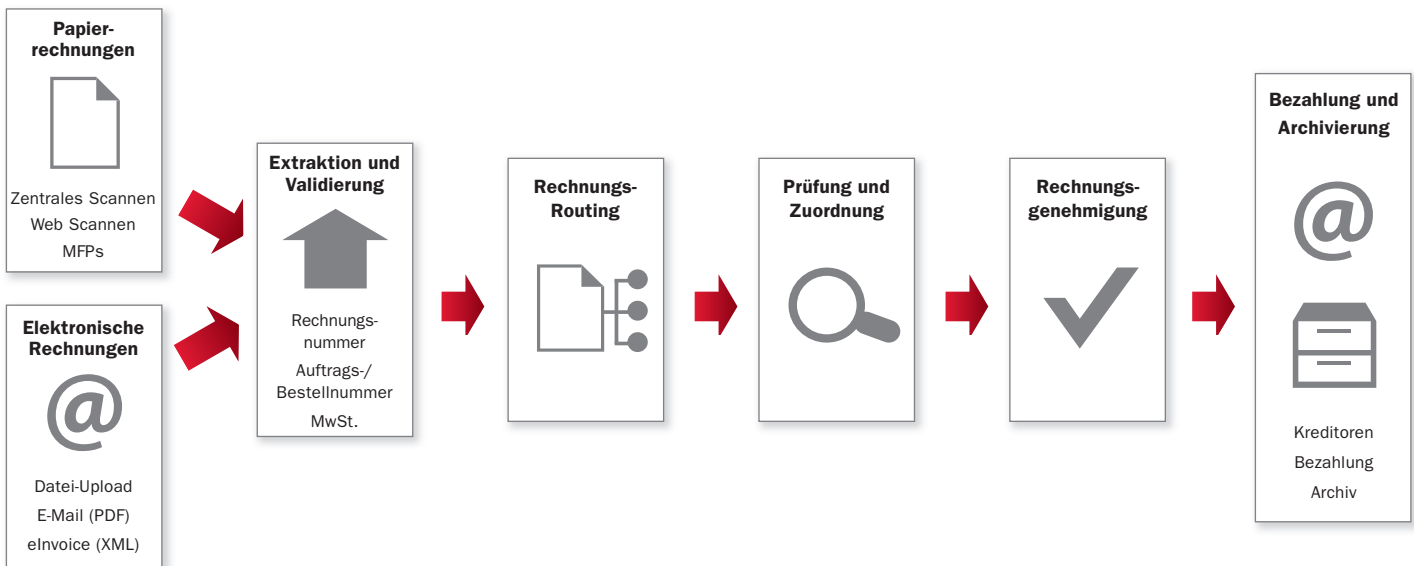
Papierrechnungen

Zentrales Scannen
Web Scannen
MFPs

Elektronische Rechnungen

@

Datei-Upload
E-Mail (PDF)
eInvoice (XML)

Extraktion und Validierung

Rechnungsnummer
Auftrags-/ Bestellnummer
MwSt.

Rechnungs-Routing

Prüfung und Zuordnung

Rechnungsgenehmigung

Bezahlung und Archivierung

@

Kreditoren
Bezahlung
Archiv